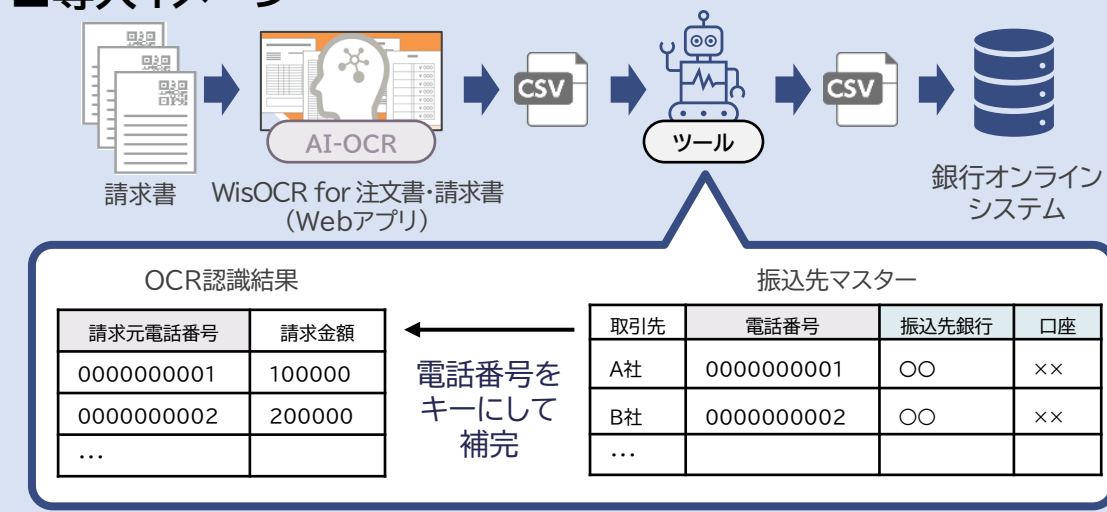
■導入イメージ

AI-OCR

CSV

ツール

CSV

請求書

WisOCR for 注文書・請求書
（Webアプリ）

銀行オンラインシステム

OCR認識結果

| 請求元電話番号 | 請求金額 |
|---|---|
| 0000000001 | 100000 |
| 0000000002 | 200000 |
| … | |

電話番号をキーにして補完

振込先マスター

| 取引先 | 電話番号 | 振込先銀行 | 口座 |
|---|---|---|---|
| A社 | 0000000001 | ○○ | ×× |
| B社 | 0000000002 | ○○ | ×× |
| … | | | |